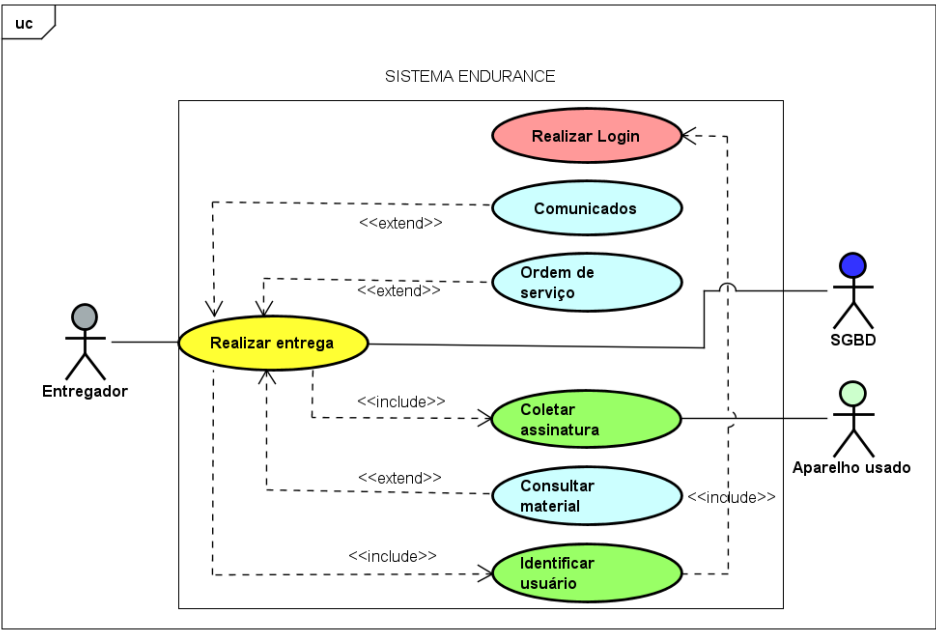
uc

SISTEMA ENDURANCE

Realizar Login

Comunicados

<<extend>>

Ordem de serviço

<<extend>>

Entregador

Realizar entrega

SGBD

<<include>>

Coletar assinatura

Aparelho usado

<<extend>>

Consultar material

<<include>>

<<include>>

Identificar usuário